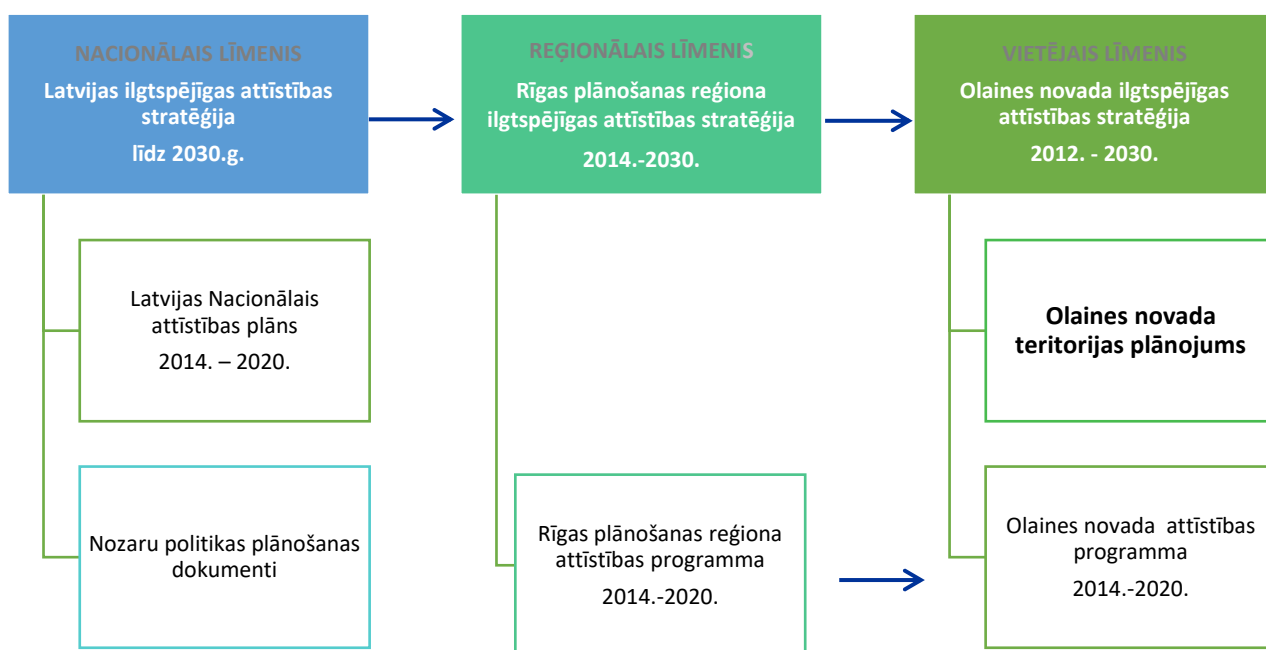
NACIONĀLAIS LĪMENIS
Latvijas ilgtspējīgas attīstības stratēģija
līdz 2030.g.

REĢIONĀLAIS LĪMENIS
Rīgas plānošanas reģiona ilgtspējīgas attīstības stratēģija
2014.-2030.

VIETĒJAIS LĪMENIS
Olaines novada ilgtspējīgas attīstības stratēģija
2012. - 2030.

Latvijas Nacionālais attīstības plāns
2014. – 2020.

Nozaru politikas plānošanas dokumenti

Rīgas plānošanas reģiona attīstības programma
2014.-2020.

Olaines novada teritorijas plānojums

Olaines novada attīstības programma
2014.-2020.